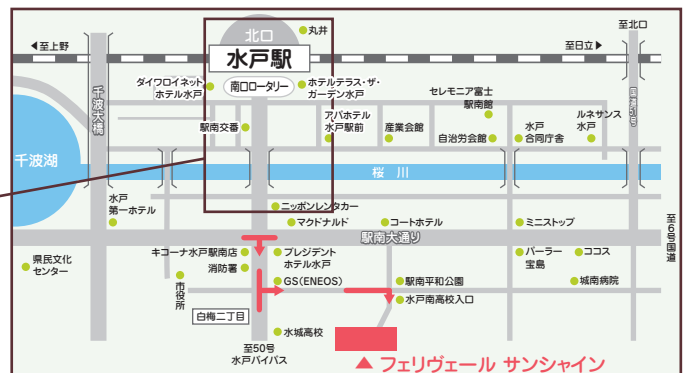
北口
水戸駅
丸井
◀至上野
至日立▶
至北口
ダイワロイネット ホテル水戸
南口ロータリー
ホテルテラス・ザ・ガーデン水戸
セレモニア富士 駅南館
千波大橋
駅南交番
アパホテル 水戸駅前
産業会館
自治労会館
水戸 合同庁舎
ルネサンス 水戸
千波湖
桜川
水戸 第一ホテル
ニッポンレンタカー
マクドナルド
コートホテル
ミニストップ
至6号国道
駅南大通り
県民文化 センター
キコーナ水戸駅南店
プレジデント ホテル水戸
パーラー 宝島
ココス
消防署
市役所
GS(ENEOS)
駅南平和公園
城南病院
水戸南高校入口
白梅二丁目
水城高校
至50号 水戸バイパス
▲ フェリヴェール サンシャイン